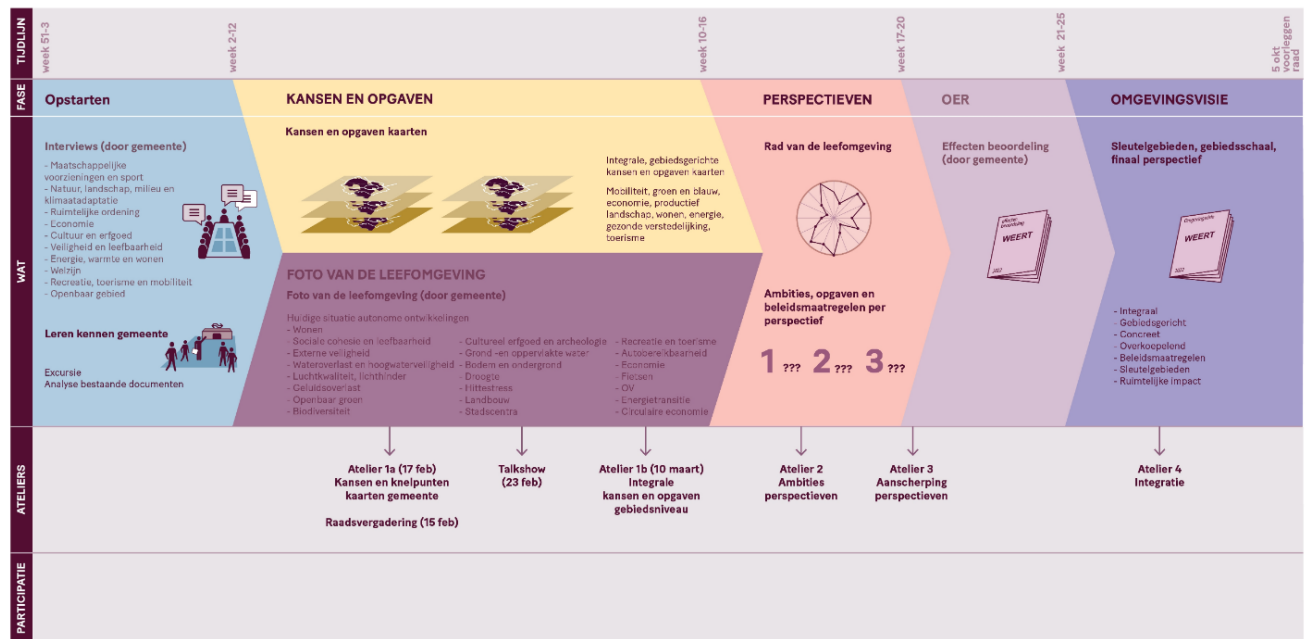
TIJDLIJN

week 51-3

week 2-12

week 10-16

week 17-20

week 21-25

5 okt voorleggen raad

FASE

Opstarten

KANSEN EN OPGAVEN

PERSPECTIEVEN

OER

OMGEVINGSVISIE

WAT

Interviews (door gemeente)

- Maatschappelijke voorzieningen en sport
- Natuur, landschap, milieu en klimaatadaptatie
- Ruimtelijke ordening
- Economie
- Cultuur en erfgoed
- Veiligheid en leefbaarheid
- Energie, warmte en wonen
- Welzijn
- Recreatie, toerisme en mobiliteit
- Openbaar gebied

Leren kennen gemeente

Excursie
Analyse bestaande documenten

Kansen en opgaven kaarten

Integrale, gebiedsgerichte kansen en opgaven kaarten

Mobiliteit, groen en blauw, economie, productief landschap, wonen, energie, gezonde verstedelijking, toerisme

FOTO VAN DE LEEFOMGEVING

Foto van de leefomgeving (door gemeente)

Huidige situatie autonome ontwikkelingen
- Wonen
- Sociale cohesie en leefbaarheid
- Externe veiligheid
- Wateroverlast en hoogwaterveiligheid
- Luchtkwaliteit, lichthinder
- Geluidsoverlast
- Openbaar groen
- Biodiversiteit

- Cultureel erfgoed en archeologie
- Grond -en oppervlakte water
- Bodem en ondergrond
- Droogte
- Hittestress
- Landbouw
- Stadscentra

- Recreatie en toerisme
- Autobereikbaarheid
- Economie
- Fietsen
- OV
- Energietransitie
- Circulaire economie

Rad van de leefomgeving

Ambities, opgaven en beleidsmaatregelen per perspectief

1 ??? 2 ??? 3 ???

Effecten beoordeling (door gemeente)

WEERT

Sleutelgebieden, gebiedsschaal, finaal perspectief

Omgevingsvisie

WEERT

- Integraal
- Gebiedsgericht
- Concreet
- Overkoepelend
- Beleidsmaatregelen
- Sleutelgebieden
- Ruimtelijke impact

ATELIERS

Atelier 1a (17 feb)
Kansen en knelpunten kaarten gemeente

Raadsvergadering (15 feb)

Talkshow (23 feb)

Atelier 1b (10 maart)
Integrale kansen en opgaven gebiedsniveau

Atelier 2
Ambities perspectieven

Atelier 3
Aanscherping perspectieven

Atelier 4
Integratie

PARTICIPATIE